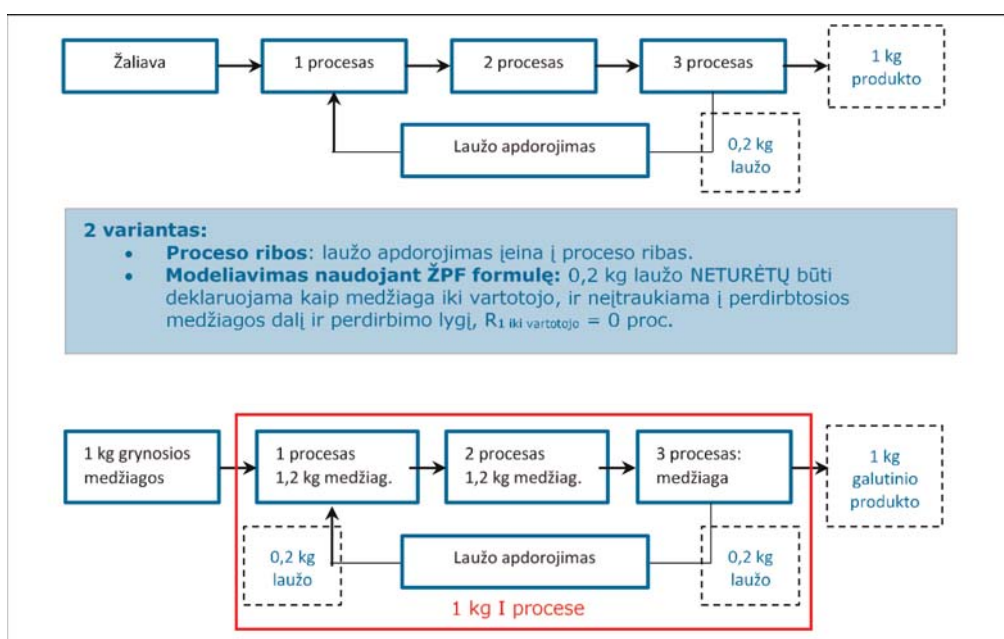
Žaliava

1 procesas

2 procesas

3 procesas

1 kg produkto

Laužo apdorojimas

0,2 kg laužo

**2 variantas:**

- **Proceso ribos**: laužo apdorojimas įeina į proceso ribas.
- **Modeliavimas naudojant ŽPF formulę:** 0,2 kg laužo NETURĖTŲ būti deklaruojama kaip medžiaga iki vartotojo, ir neįtraukiama į perdirbtosios medžiagos dalį ir perdirbimo lygį, $R_{1 \text{ iki vartotojo}}$ = 0 proc.

1 kg grynosios medžiagos

1 procesas 1,2 kg medžiag.

2 procesas 1,2 kg medžiag.

3 procesas: medžiaga

1 kg galutinio produkto

0,2 kg laužo

Laužo apdorojimas

0,2 kg laužo

1 kg I procese